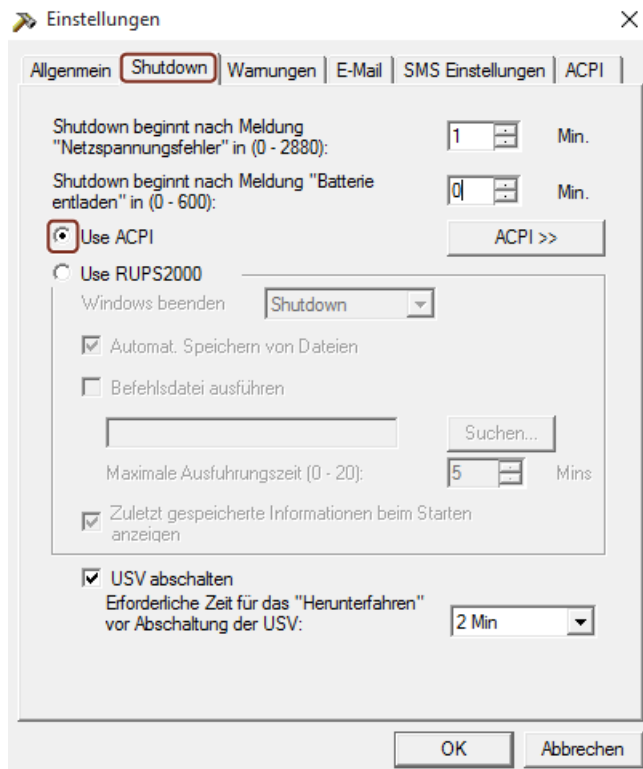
Einstellungen ×

Allgenmein | Shutdown | Warnungen | E-Mail | SMS Einstellungen | ACPI

Shutdown beginnt nach Meldung "Netzspannungsfehler" in (0 - 2880): 1 Min.

Shutdown beginnt nach Meldung "Batterie entladen" in (0 - 600): 0 Min.

Use ACPI

ACPI >>

Use RUPS2000

Windows beenden Shutdown

Automat. Speichern von Dateien

Befehlsdatei ausführen

Suchen...

Maximale Ausfuhrungszeit (0 - 20): 5 Mins

Zuletzt gespeicherte Informationen beim Starten anzeigen

USV abschalten

Erforderliche Zeit für das "Herunterfahren" vor Abschaltung der USV: 2 Min

OK Abbrechen